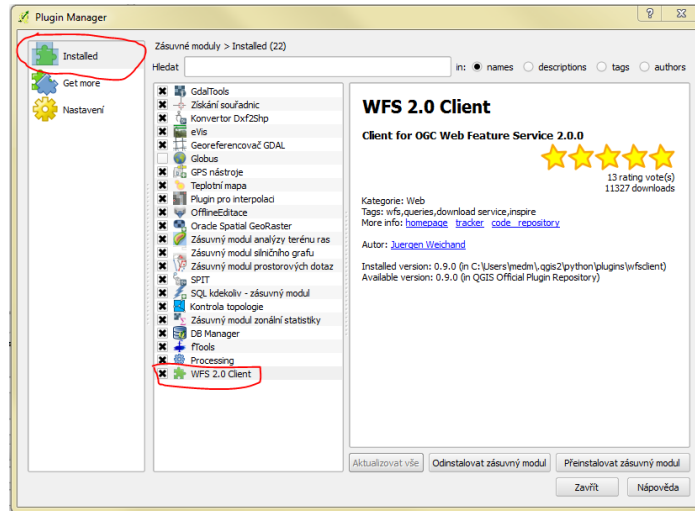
Plugin Manager

?

Installed

Get more

Nastavení

Zásuvné moduly > Installed (22)

Hledat

in: names descriptions tags authors

GdalTools
Získání souřadnic
Konvertor Dxf2Shp
eVis
Georeferencovač GDAL
Globus
GPS nástroje
Teplotní mapa
Plugin pro interpolaci
OfflineEditace
Oracle Spatial GeoRaster
Zásuvný modul analýzy terénu ras
Zásuvný modul silničního grafu
Zásuvný modul prostorových dotaz
SPIT
SQL kdekoliv - zásuvný modul
Kontrola topologie
Zásuvný modul zonální statistiky
DB Manager
fTools
Processing
WFS 2.0 Client

WFS 2.0 Client

Client for OGC Web Feature Service 2.0.0

13 rating vote(s)
11327 downloads

Kategorie: Web
Tags: wfs,queries,download service,inspire
More info: homepage tracker code repository

Autor: Juergen Weichand

Installed version: 0.9.0 (in C:\Users\medm\.qgis2\python\plugins\wfsclient)
Available version: 0.9.0 (in QGIS Official Plugin Repository)

Aktualizovat vše

Odinstalovat zásuvný modul

Přeinstalovat zásuvný modul

Zavřít

Nápověda